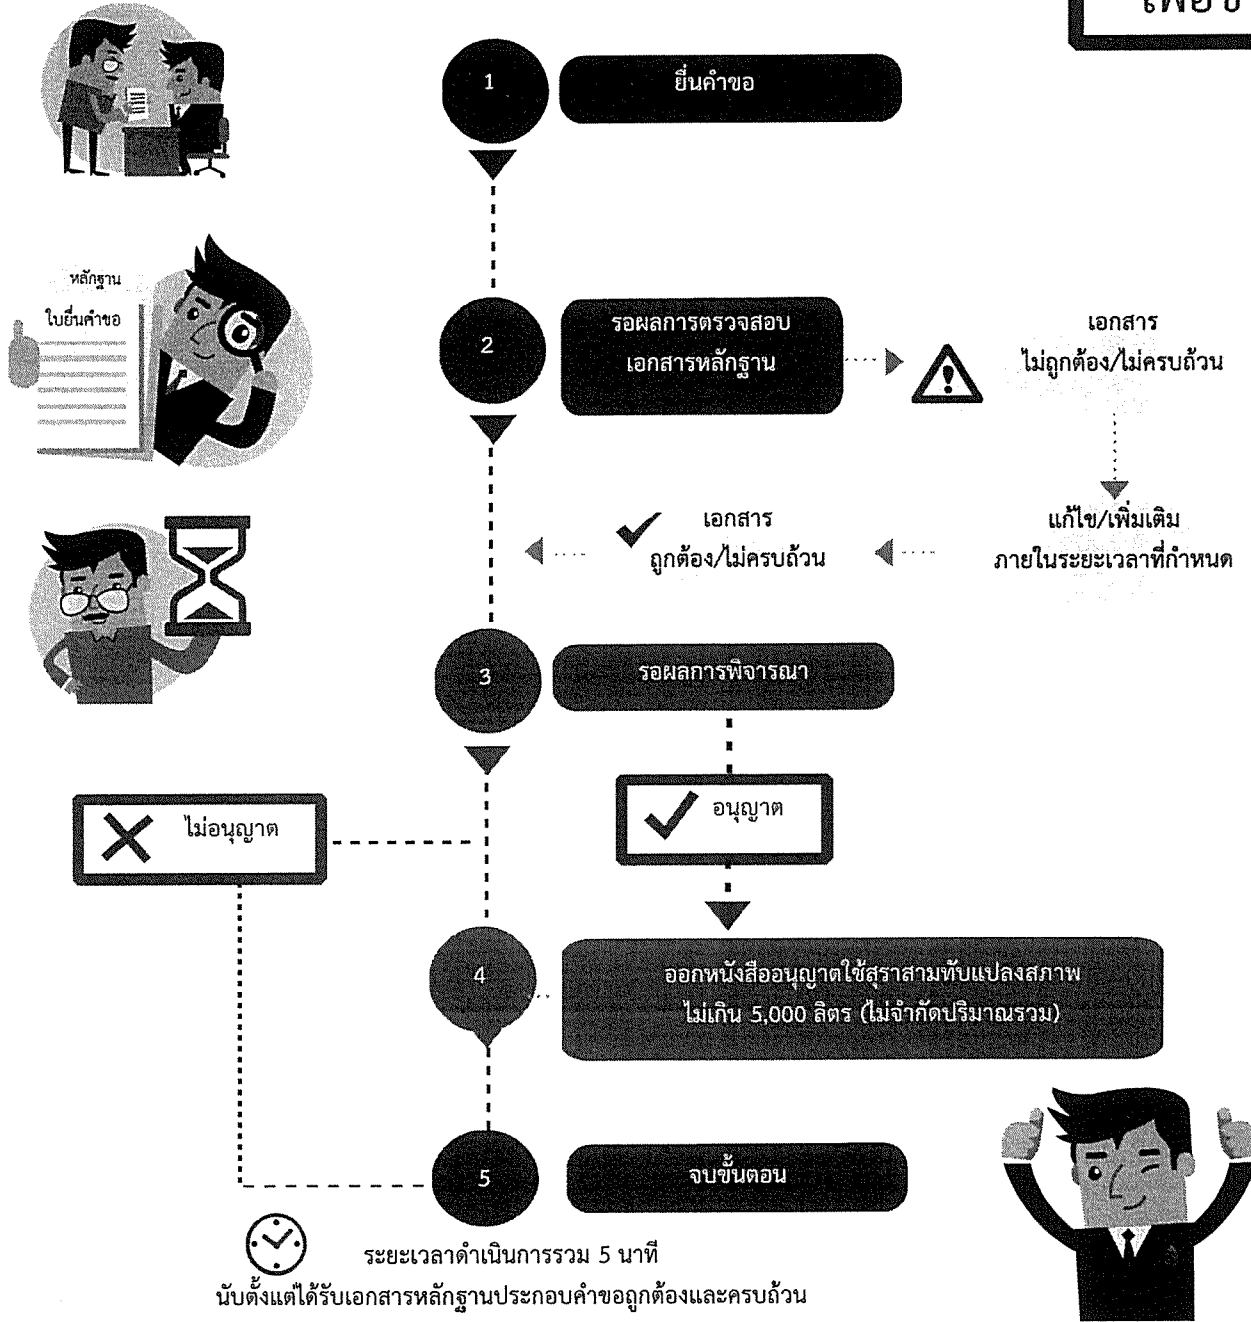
เพื่อ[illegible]

1
ยื่นคำขอ

หลักฐาน
ใบยื่นคำขอ

2
รอผลการตรวจสอบ
เอกสารหลักฐาน

เอกสาร
ไม่ถูกต้อง/ไม่ครบถ้วน

แก้ไข/เพิ่มเติม
ภายในระยะเวลาที่กำหนด

เอกสาร
ถูกต้อง/ไม่ครบถ้วน

3
รอผลการพิจารณา

อนุญาต

ไม่อนุญาต

4
ออกหนังสืออนุญาตใช้สุราสามทับแปลงสภาพ
ไม่เกิน 5,000 ลิตร (ไม่จำกัดปริมาณรวม)

5
จบขั้นตอน

ระยะเวลาดำเนินการรวม 5 นาที
นับตั้งแต่ได้รับเอกสารหลักฐานประกอบคำขอถูกต้องและครบถ้วน